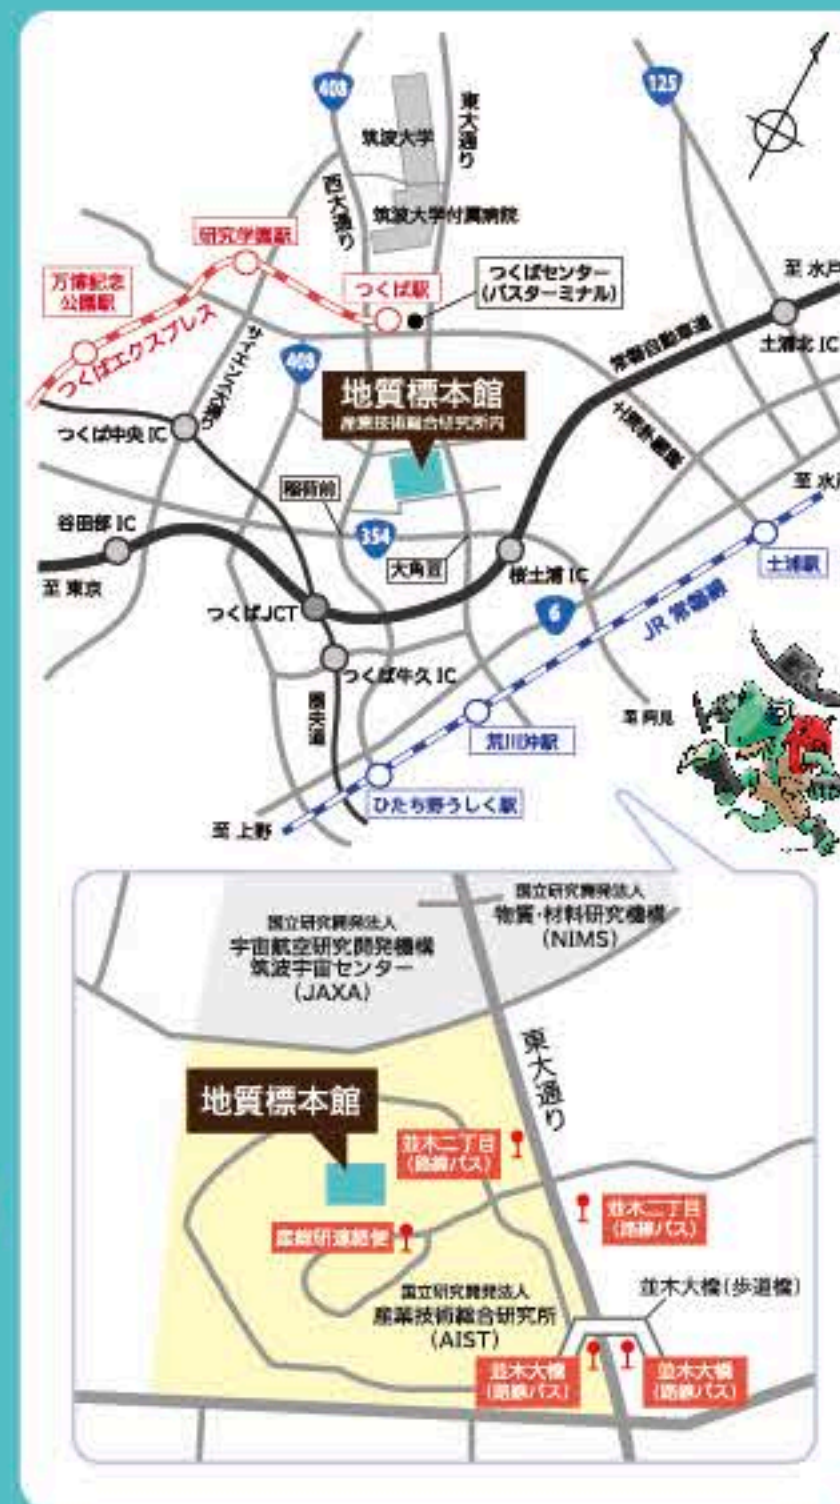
408
125
東大通り
筑波大学
西大通り
筑波大学付属病院
研究学園駅
万博記念公園駅
つくば駅
つくばセンター (バスターミナル)
至 水戸
つくばエクスプレス
サイエンス大通り
408
常磐自動車道
土浦北 IC
地質標本館
産業技術総合研究所内
つくば中央 IC
学園東大通り
稲荷前
至 水戸
谷田部 IC
354
大角豆
桜土浦 IC
土浦駅
至 東京
つくばJCT
6
JR 常磐線
つくば牛久 IC
圏央道
荒川沖駅
至 阿見
ひたち野うしく駅
至 上野

国立研究開発法人
物質・材料研究機構
(NIMS)
国立研究開発法人
宇宙航空研究開発機構
筑波宇宙センター
(JAXA)
東大通り
地質標本館
並木二丁目 (路線バス)
並木二丁目 (路線バス)
産総研連絡便
国立研究開発法人
産業技術総合研究所
(AIST)
並木大橋(歩道橋)
並木大橋 (路線バス)
並木大橋 (路線バス)